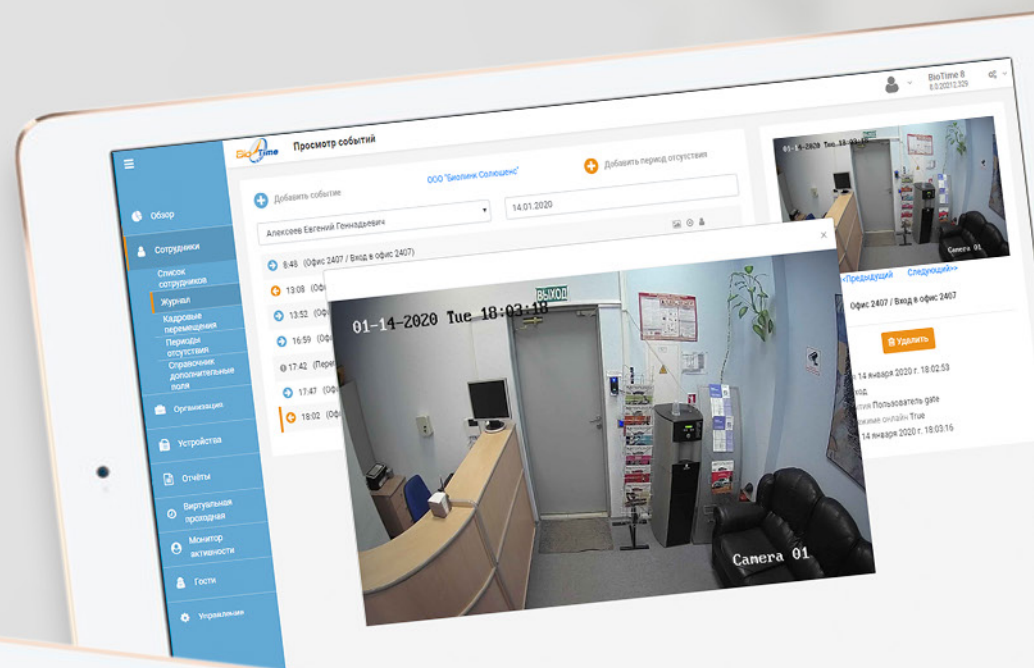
BioTime 8
8.0.20212.329

BioTime

Просмотр событий

Обзор
Сотрудники
Список сотрудников
Журнал
Кадровые перемещения
Периоды отсутствия
Справочник дополнительные поля
Организация
Устройства
Отчёты
Виртуальная проходная
Монитор активности
Гости
Управление

Добавить событие
ООО "Биолинк Солюшенс"
Добавить период отсутствия
Алексеев Евгений Геннадьевич
14.01.2020

8:48 (Офис 2407 / Вход в офис 2407)
13:09 (Оф
13:52 (Оф
16:59 (Оф
17:42 (Перем
17:47 (Оф
18:02 (Оф

ВЫХОД
01-14-2020 Tue 18:03:10
Camera 01

01-14-2020 Tue 18:03:10
Camera 01

«Предыдущий Следующий»
Офис 2407 / Вход в офис 2407
Удалить
14 января 2020 г. 18:02:53
вход
тия Пользователь gate
жиме онлайн True
14 января 2020 г. 18:03:16